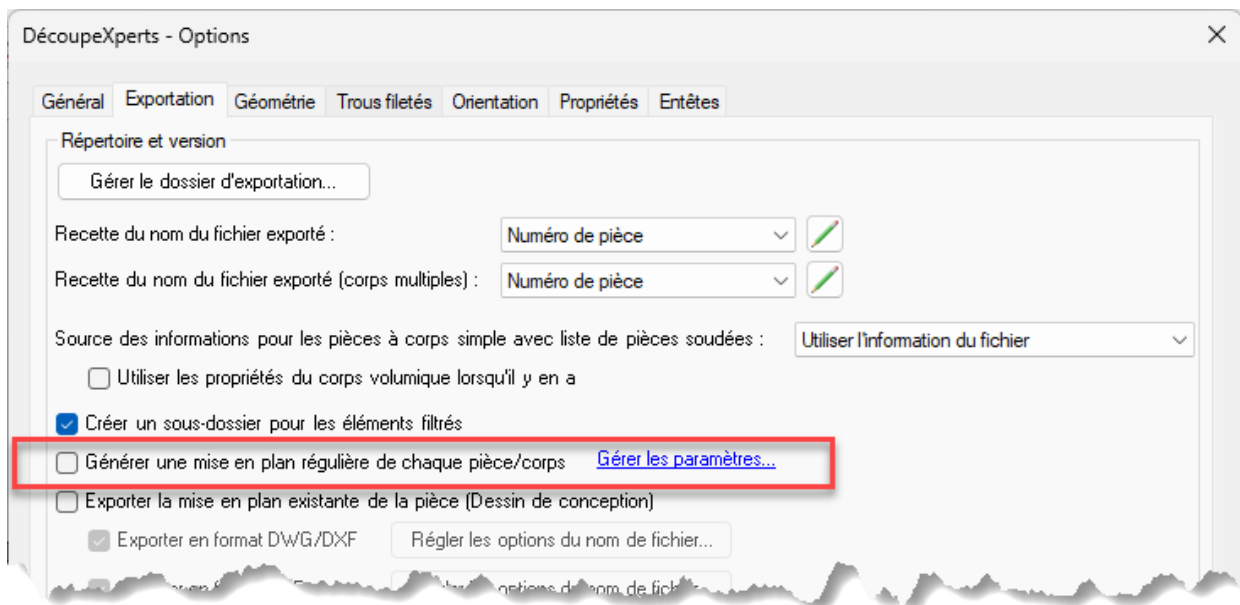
DécoupeXperts - Options

Général | Exportation | Géométrie | Trous filetés | Orientation | Propriétés | Entêtes

Répertoire et version

Gérer le dossier d'exportation...

Recette du nom du fichier exporté : Numéro de pièce

Recette du nom du fichier exporté (corps multiples) : Numéro de pièce

Source des informations pour les pièces à corps simple avec liste de pièces soudées : Utiliser l'information du fichier

Utiliser les propriétés du corps volumique lorsqu'il y en a

Créer un sous-dossier pour les éléments filtrés

Générer une mise en plan régulière de chaque pièce/corps Gérer les paramètres...

Exporter la mise en plan existante de la pièce (Dessin de conception)

Exporter en format DWG/DXF Régler les options du nom de fichier...

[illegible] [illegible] options du nom de fichi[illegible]